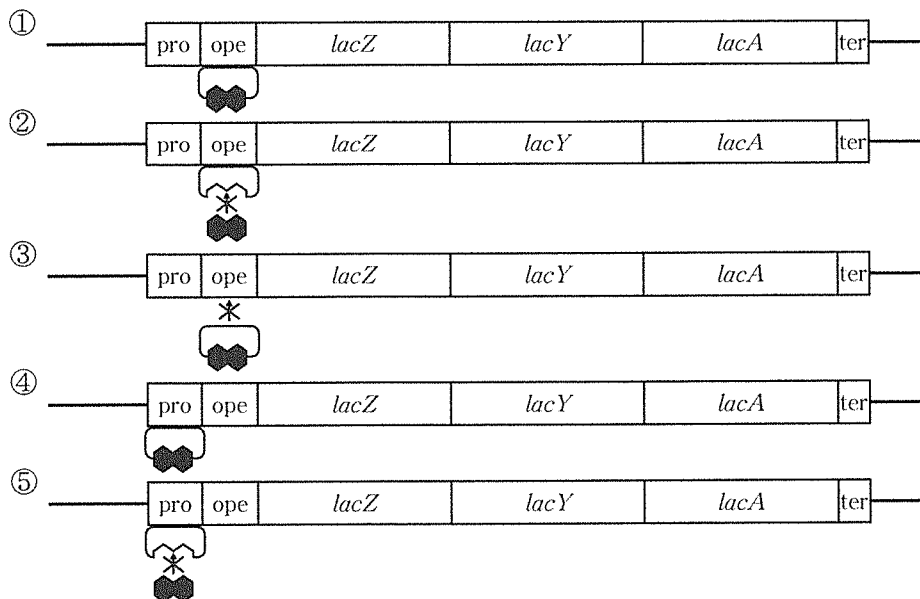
①

| pro | ope | *lacZ* | *lacY* | *lacA* | ter |
|---|---|---|---|---|---|

②

| pro | ope | *lacZ* | *lacY* | *lacA* | ter |
|---|---|---|---|---|---|

③

| pro | ope | *lacZ* | *lacY* | *lacA* | ter |
|---|---|---|---|---|---|

④

| pro | ope | *lacZ* | *lacY* | *lacA* | ter |
|---|---|---|---|---|---|

⑤

| pro | ope | *lacZ* | *lacY* | *lacA* | ter |
|---|---|---|---|---|---|